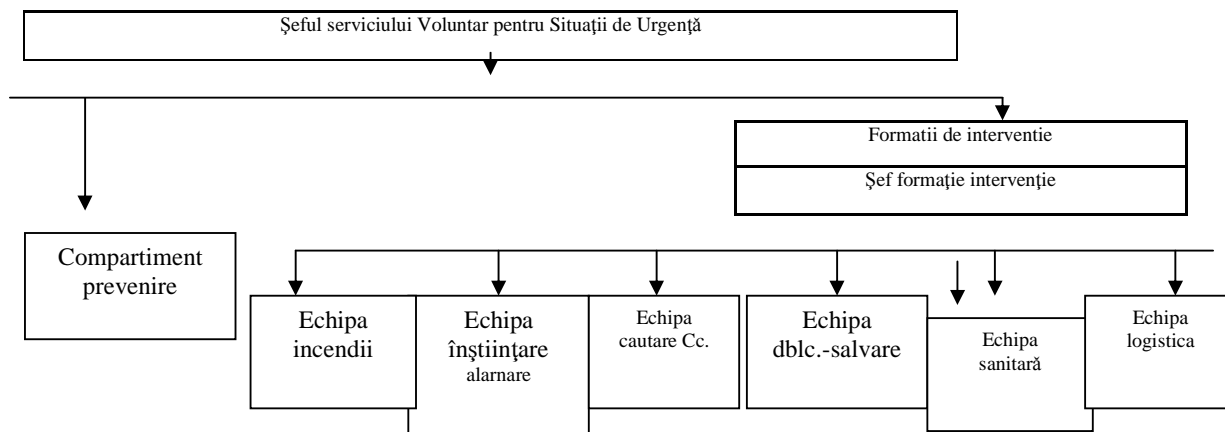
Şeful serviciului Voluntar pentru Situaţii de Urgenţă

Formatii de interventie

Şef formaţie intervenţie

Compartiment prevenire

Echipa incendii

Echipa înştiinţare alarnare

Echipa cautare Cc.

Echipa dblc.-salvare

Echipa sanitară

Echipa logistica